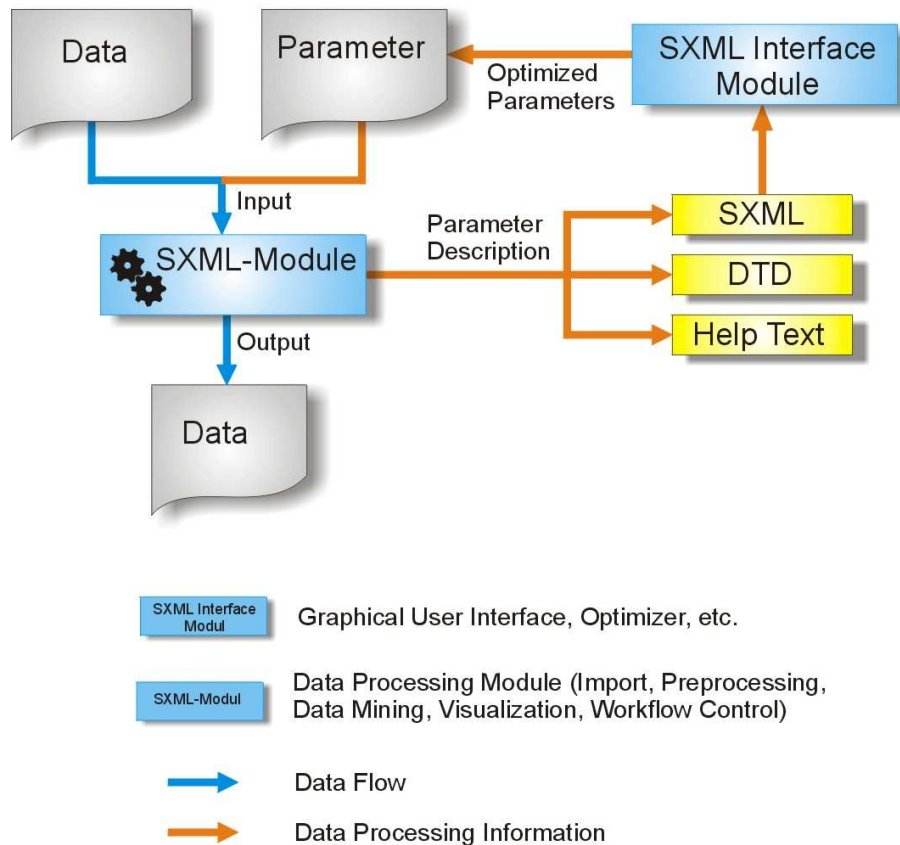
Data

Parameter

Optimized Parameters

SXML Interface Module

Input

SXML-Module

Parameter Description

SXML

DTD

Help Text

Output

Data

SXML Interface Modul
Graphical User Interface, Optimizer, etc.

SXML-Modul
Data Processing Module (Import, Preprocessing, Data Mining, Visualization, Workflow Control)

Data Flow

Data Processing Information